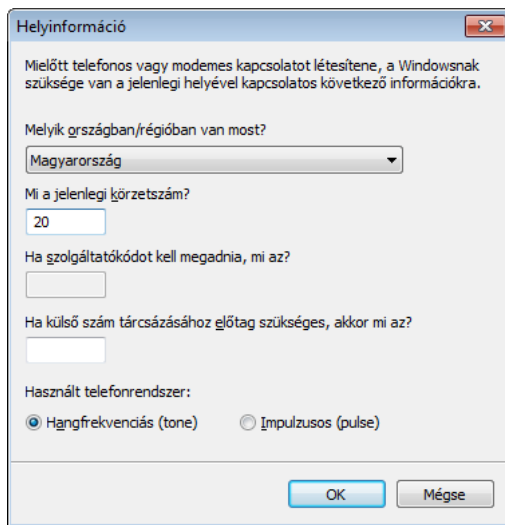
Helyinformáció

Mielőtt telefonos vagy modemes kapcsolatot létesítene, a Windowsnak szüksége van a jelenlegi helyével kapcsolatos következő információkra.

Melyik országban/régióban van most?

Magyarország

Mi a jelenlegi körzetszám?

20

Ha szolgáltatókódot kell megadnia, mi az?

Ha külső szám tárcsázásához előtag szükséges, akkor mi az?

Használt telefonrendszer:

Hangfrekvenciás (tone)

Impulzusos (pulse)

OK

Mégse